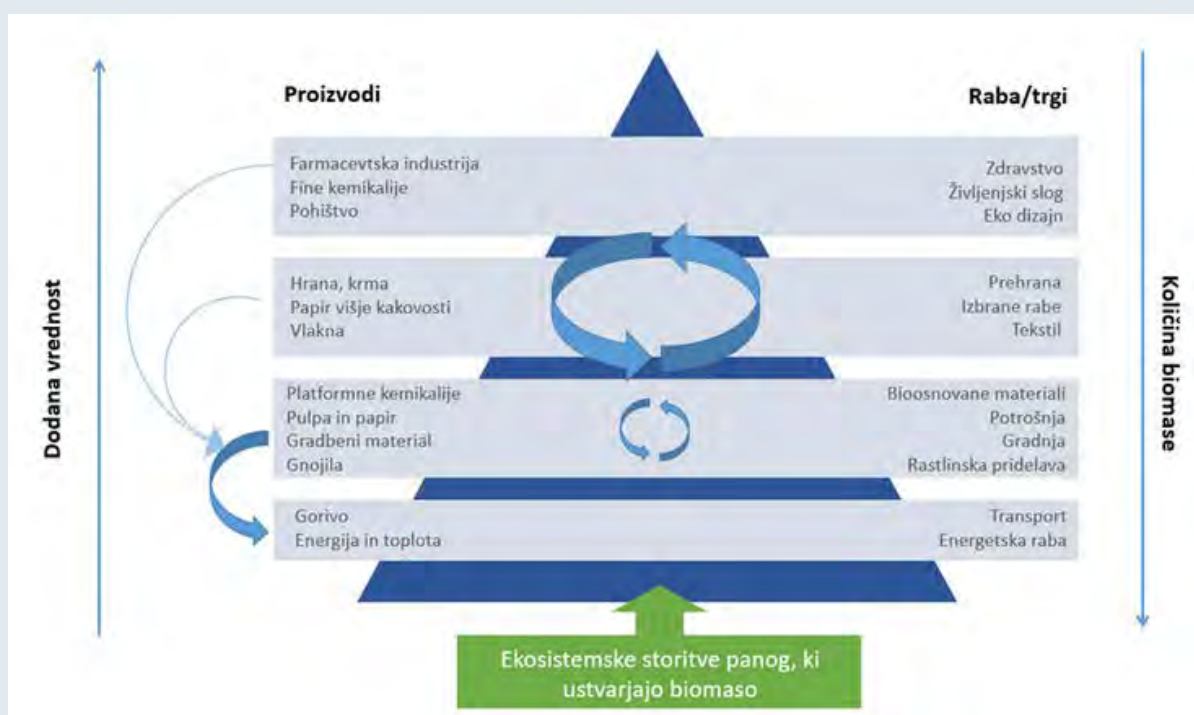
Dodana vrednost

Proizvodi

Raba/trgi

Količina biomase

Farmacevtska industrija
Fine kemikalije
Pohištvo

Zdravstvo
Življenjski slog
Eko dizajn

Hrana, krma
Papir višje kakovosti
Vlakna

Prehrana
Izbrane rabe
Tekstil

Platformne kemikalije
Pulpa in papir
Gradbeni material
Gnojila

Bioosnovane materiali
Potrošnja
Gradnja
Rastlinska pridelava

Gorivo
Energija in toplota

Transport
Energetska raba

Ekosistemske storitve panog, ki ustvarjajo biomaso